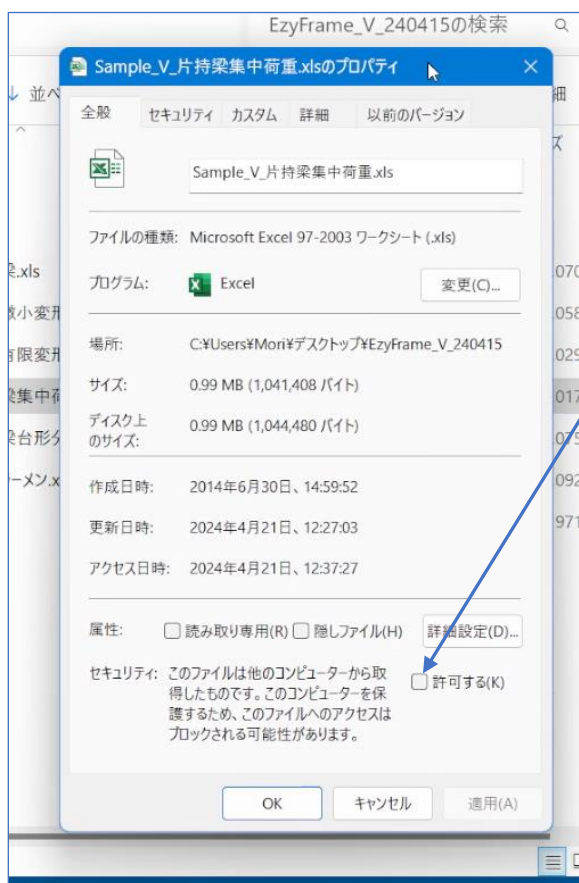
EzyFrame_V_240415の検索

↓ 並べ

細

ズ

梁.xls
数小変形
有限変形
梁集中荷
架台形久
ーメン.x

070
058
029
017
075
092
971

Sample_V_片持梁集中荷重.xlsのプロパティ

全般 | セキュリティ | カスタム | 詳細 | 以前のバージョン

Sample_V_片持梁集中荷重.xls

ファイルの種類: Microsoft Excel 97-2003 ワークシート (.xls)

プログラム: Excel 変更(C)...

場所: C:¥Users¥Mori¥デスクトップ¥EzyFrame_V_240415

サイズ: 0.99 MB (1,041,408 バイト)

ディスク上のサイズ: 0.99 MB (1,044,480 バイト)

作成日時: 2014年6月30日、14:59:52

更新日時: 2024年4月21日、12:27:03

アクセス日時: 2024年4月21日、12:37:27

属性: 読み取り専用(R) 隠しファイル(H) 詳細設定(D)...

セキュリティ: このファイルは他のコンピューターから取得したものです。このコンピューターを保護するため、このファイルへのアクセスはブロックされる可能性があります。 許可する(K)

OK キャンセル 適用(A)